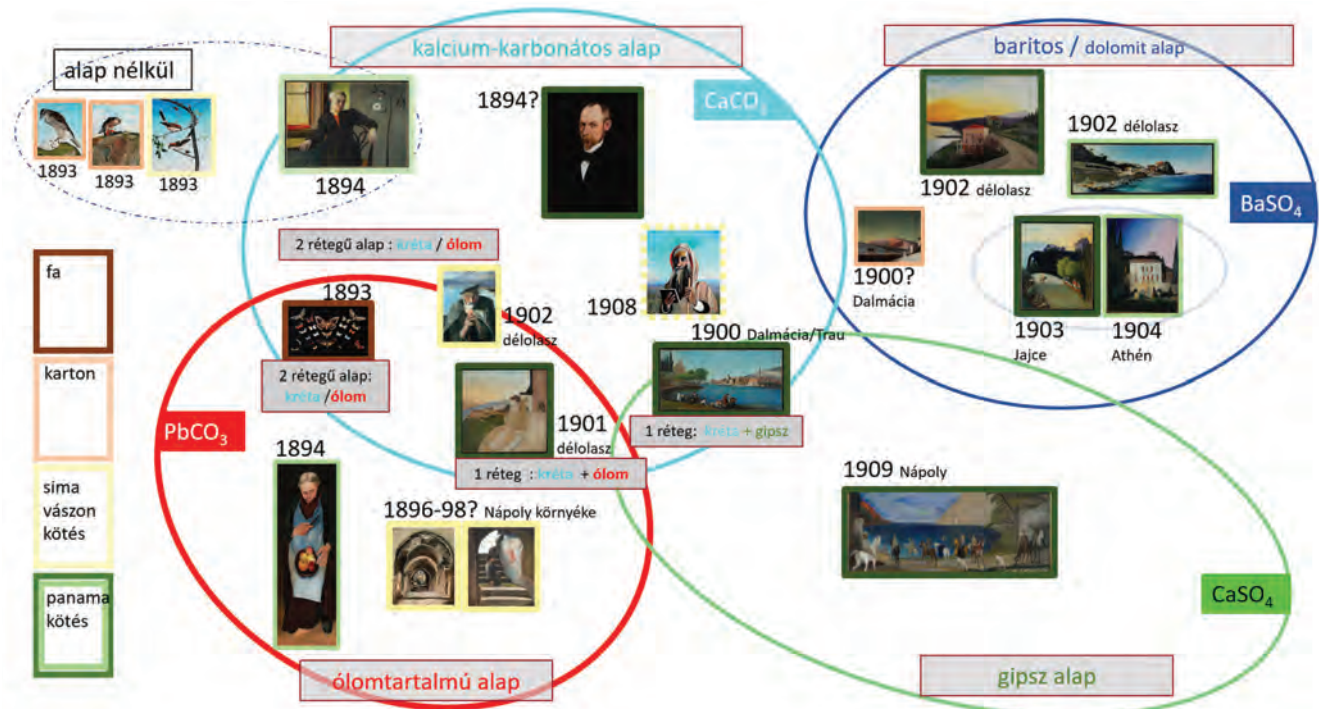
alap nélkül

1893 1893 1893

kalcium-karbonátos alap

1894

1894?

$CaCO_3$

baritos / dolomit alap

1902 délolasz

1902 délolasz

$BaSO_4$

2 rétegű alap : kréta / ólom

1908

1900?
Dalmácia

1903
Jajce

1904
Athén

fa

1893

2 rétegű alap:
kréta /ólom

1902
délolasz

1900 Dalmácia/Trau

karton

$PbCO_3$

1901
délolasz

1 réteg: kréta + gipsz

1 réteg : kréta + ólom

sima vászon kötés

1894

1896-98? Nápoly környéke

1909 Nápoly

panama kötés

$CaSO_4$

ólomtartalmú alap

gipsz alap